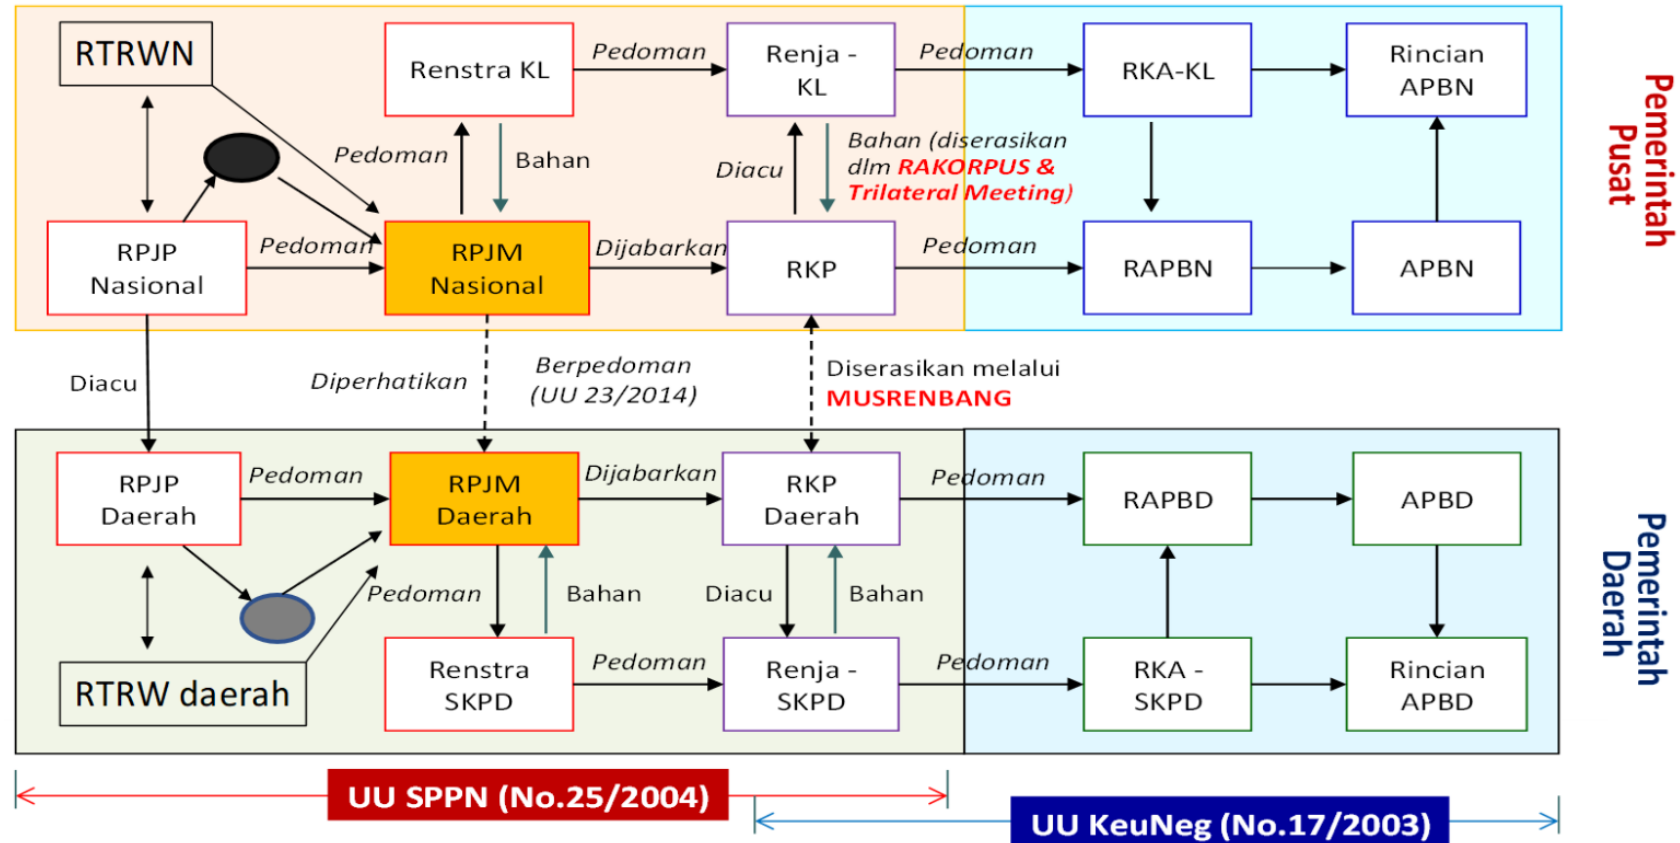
RTRWN

Renstra KL

Pedoman

Renja - KL

Pedoman

RKA-KL

Rincian APBN

Pemerintah Pusat

Pedoman

Bahan

Diacu

Bahan (diserasikan dlm RAKORPUS & Trilateral Meeting)

RPJP Nasional

Pedoman

RPJM Nasional

Dijabarkan

RKP

Pedoman

RAPBN

APBN

Diacu

Diperhatikan

Berpedoman (UU 23/2014)

Diserasikan melalui MUSRENBANG

RPJP Daerah

Pedoman

RPJM Daerah

Dijabarkan

RKP Daerah

Pedoman

RAPBD

APBD

Pemerintah Daerah

Pedoman

Bahan

Diacu

Bahan

RTRW daerah

Renstra SKPD

Pedoman

Renja - SKPD

Pedoman

RKA - SKPD

Rincian APBD

UU SPPN (No.25/2004)

UU KeuNeg (No.17/2003)